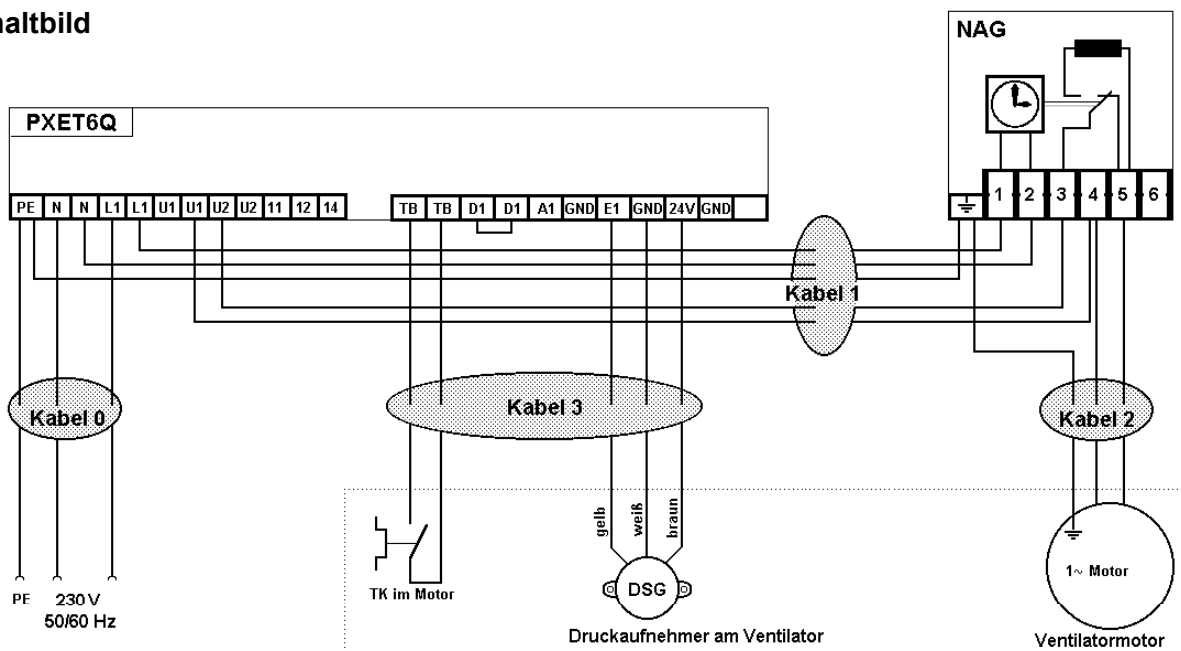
altbild

NAG

PXET6Q

PE N N L1 L1 U1 U1 U2 U2 11 12 14

TB TB D1 D1 A1 GND E1 GND 24V GND

1 2 3 4 5 6

Kabel 1

Kabel 0

Kabel 3

Kabel 2

gelb weiß braun

TK im Motor

DSG

1~ Motor

PE 230 V 50/60 Hz

Druckaufnehmer am Ventilator

Ventilatormotor